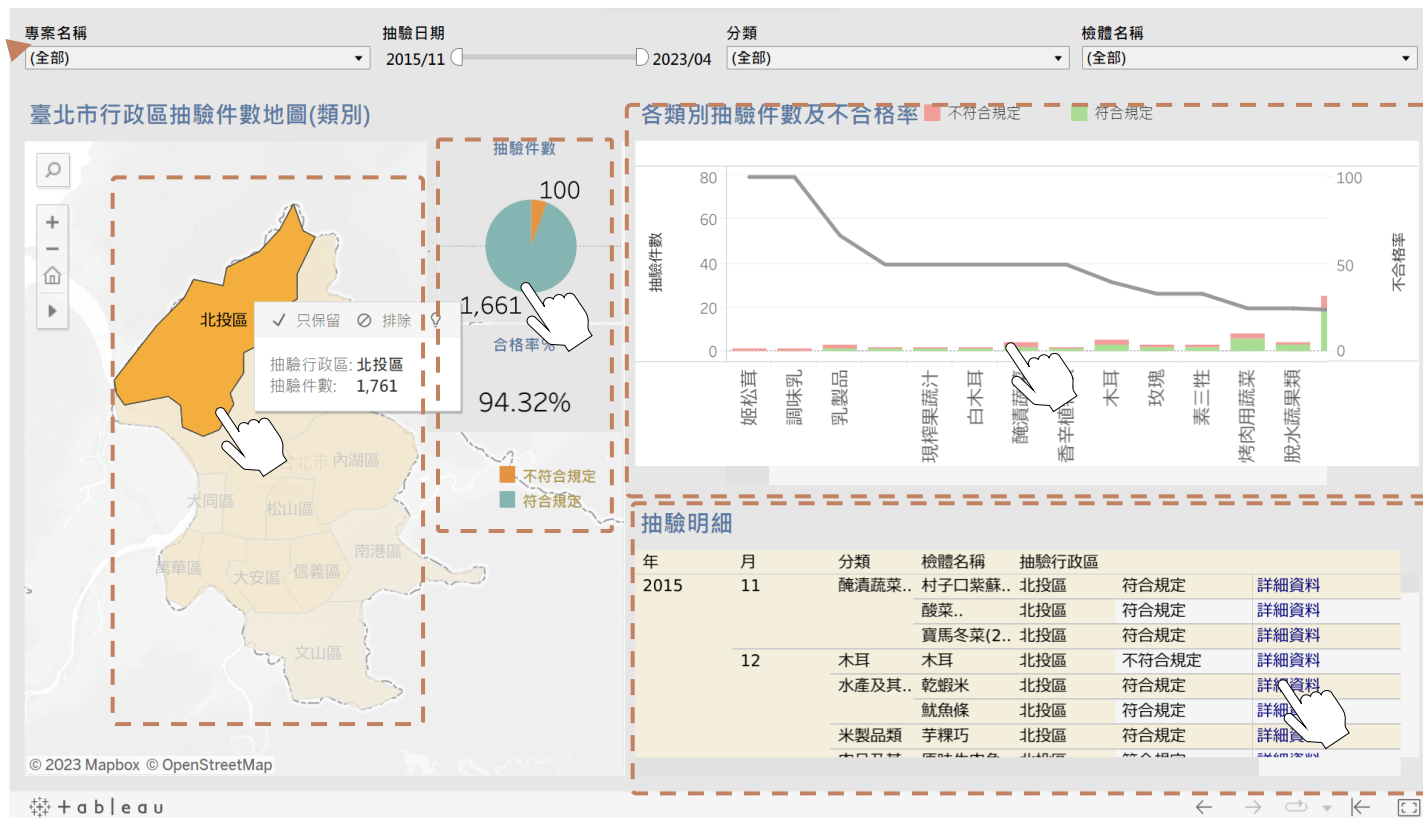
專案名稱
(全部)
抽驗日期
2015/11
2023/04
分類
(全部)
檢體名稱
(全部)

臺北市行政區抽驗件數地圖(類別)

北投區
✓ 只保留 ⊘ 排除
抽驗行政區: 北投區
抽驗件數: 1,761
北市 內湖區
大同區
松山區
南港區
萬華區
大安區
信義區
文山區
© 2023 Mapbox © OpenStreetMap

抽驗件數
100
1,661
合格率%
94.32%
不符合規定
符合規定

各類別抽驗件數及不合格率
不符合規定
符合規定
抽驗件數
不合格率
80
60
40
20
0
100
50
0
姬松茸
調味乳
乳製品
現榨果蔬汁
白木耳
醃漬蔬
香辛植
木耳
玫瑰
素三牲
烤肉用蔬菜
脫水蔬果類

抽驗明細

| 年 | 月 | 分類 | 檢體名稱 | 抽驗行政區 | | |
|---|---|---|---|---|---|---|
| 2015 | 11 | 醃漬蔬菜.. | 村子口紫蘇.. | 北投區 | 符合規定 | 詳細資料 |
| | | | 酸菜.. | 北投區 | 符合規定 | 詳細資料 |
| | | | 寶馬冬菜(2.. | 北投區 | 符合規定 | 詳細資料 |
| | 12 | 木耳 | 木耳 | 北投區 | 不符合規定 | 詳細資料 |
| | | 水產及其.. | 乾蝦米 | 北投區 | 符合規定 | 詳細資料 |
| | | | 魷魚條 | 北投區 | 符合規定 | 詳細 |
| | | 米製品類 | 芋粿巧 | 北投區 | 符合規定 | 詳細資 |

+ a b l e a u